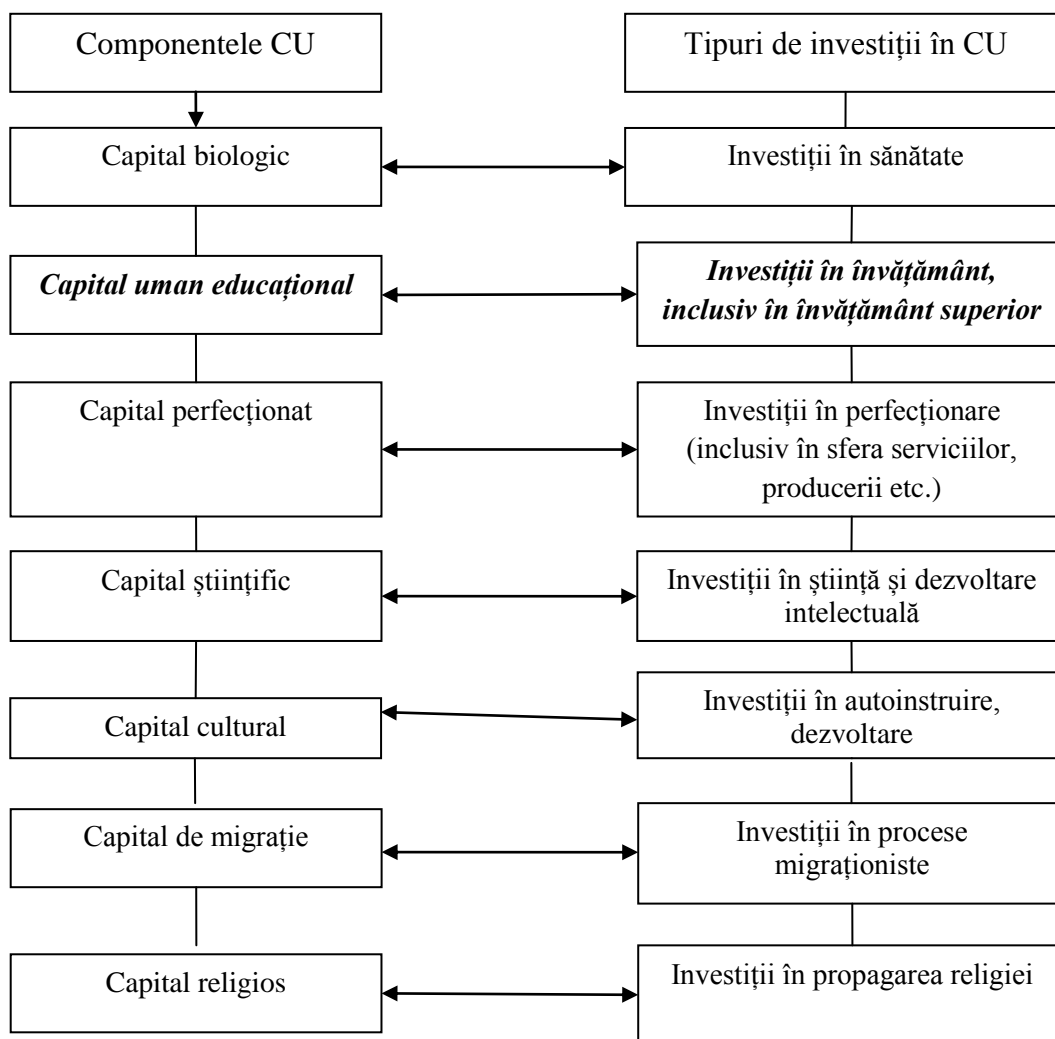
Componentele CU

Tipuri de investiții în CU

Capital biologic

Investiții în sănătate

*Capital uman educațional*

*Investiții în învățământ, inclusiv în învățământ superior*

Capital perfecționat

Investiții în perfecționare (inclusiv în sfera serviciilor, producerii etc.)

Capital științific

Investiții în știință și dezvoltare intelectuală

Capital cultural

Investiții în autoinstruire, dezvoltare

Capital de migrație

Investiții în procese migraționiste

Capital religios

Investiții în propagarea religiei